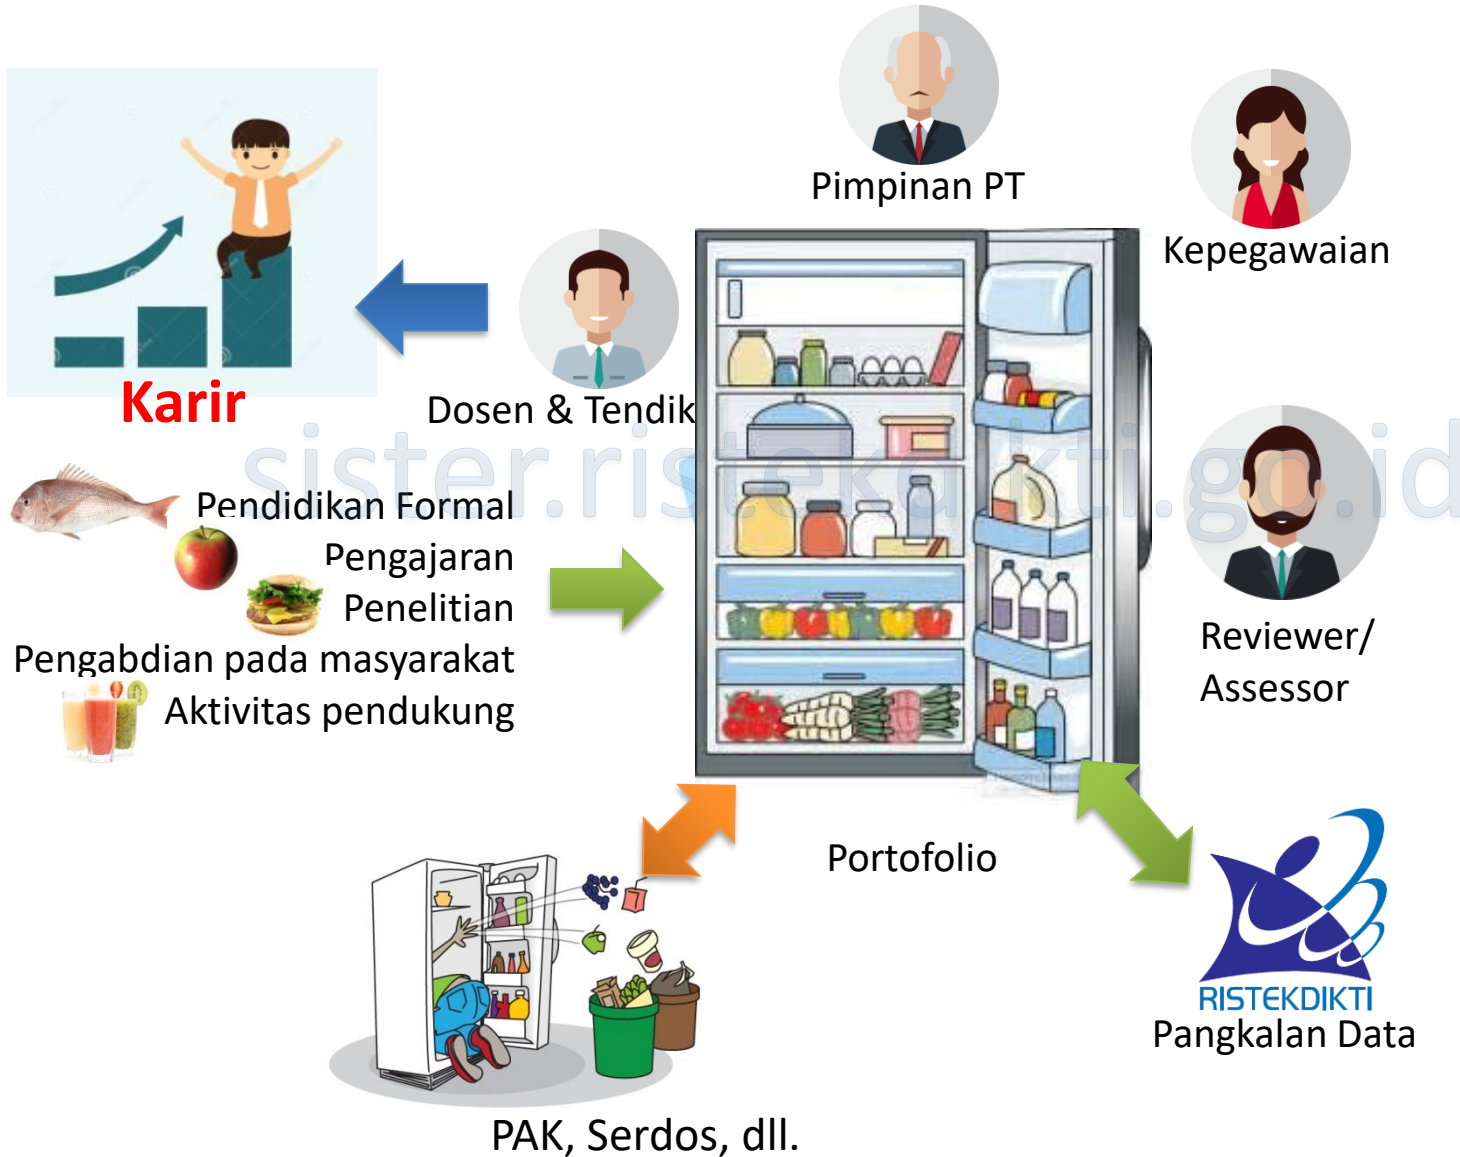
Pimpinan PT

Kepegawaian

Karir

Dosen & Tendik

sister.ristekdikti.go.id

Pendidikan Formal
Pengajaran
Penelitian
Pengabdian pada masyarakat
Aktivitas pendukung

Reviewer/
Assessor

Portofolio

RISTEKDIKTI
Pangkalan Data

PAK, Serdos, dll.